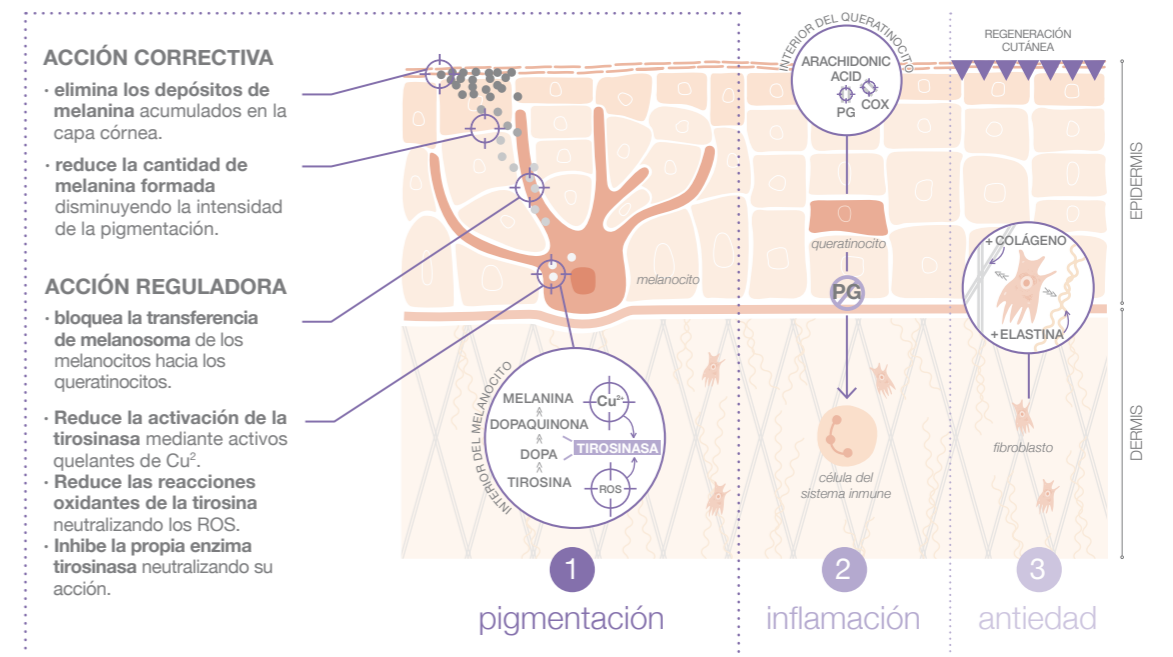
ACCIÓN CORRECTIVA

· **elimina los depósitos de melanina** acumulados en la capa córnea.

· **reduce la cantidad de melanina formada** disminuyendo la intensidad de la pigmentación.

ACCIÓN REGULADORA

· **bloquea la transferencia de melanosoma** de los melanocitos hacia los queratinocitos.

· **Reduce la activación de la tirosinasa** mediante activos quelantes de Cu$^2$.

· **Reduce las reacciones oxidantes de la tirosina** neutralizando los ROS.

· **Inhibe la propia enzima tirosinasa** neutralizando su acción.

melanocito

INTERIOR DEL MELANOCITO

MELANINA
DOPAQUINONA
DOPA
TIROSINA
$Cu^{2+}$
TIROSINASA
ROS

INTERIOR DEL QUERATINOCITO

ARACHIDONIC ACID
PG
COX

queratinocito

PG

célula del sistema inmune

REGENERACIÓN CUTÁNEA

+ COLÁGENO
+ ELASTINA

fibroblasto

EPIDERMIS

DERMIS

1
pigmentación

2
inflamación

3
antiedad